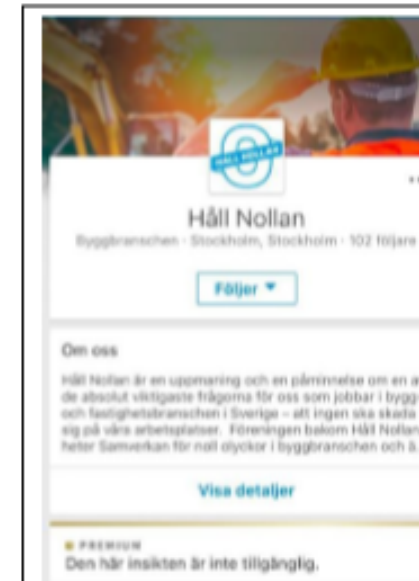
HÅLL NOLLAN

Håll Nollan

Byggbranschen · Stockholm, Stockholm · 102 följare

Följer ▾

Om oss

Håll Nollan är en uppmaning och en påminnelse om en a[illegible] de absolut viktigaste frågorna för oss som jobbar i bygg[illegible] och fastighetsbranschen i Sverige – att ingen ska skada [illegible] sig på våra arbetsplatser. Föreningen bakom Håll Nollan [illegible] heter Samverkan för noll olyckor i byggbranschen och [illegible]

Visa detaljer

PREMIUM

Den här insikten är inte tillgänglig.